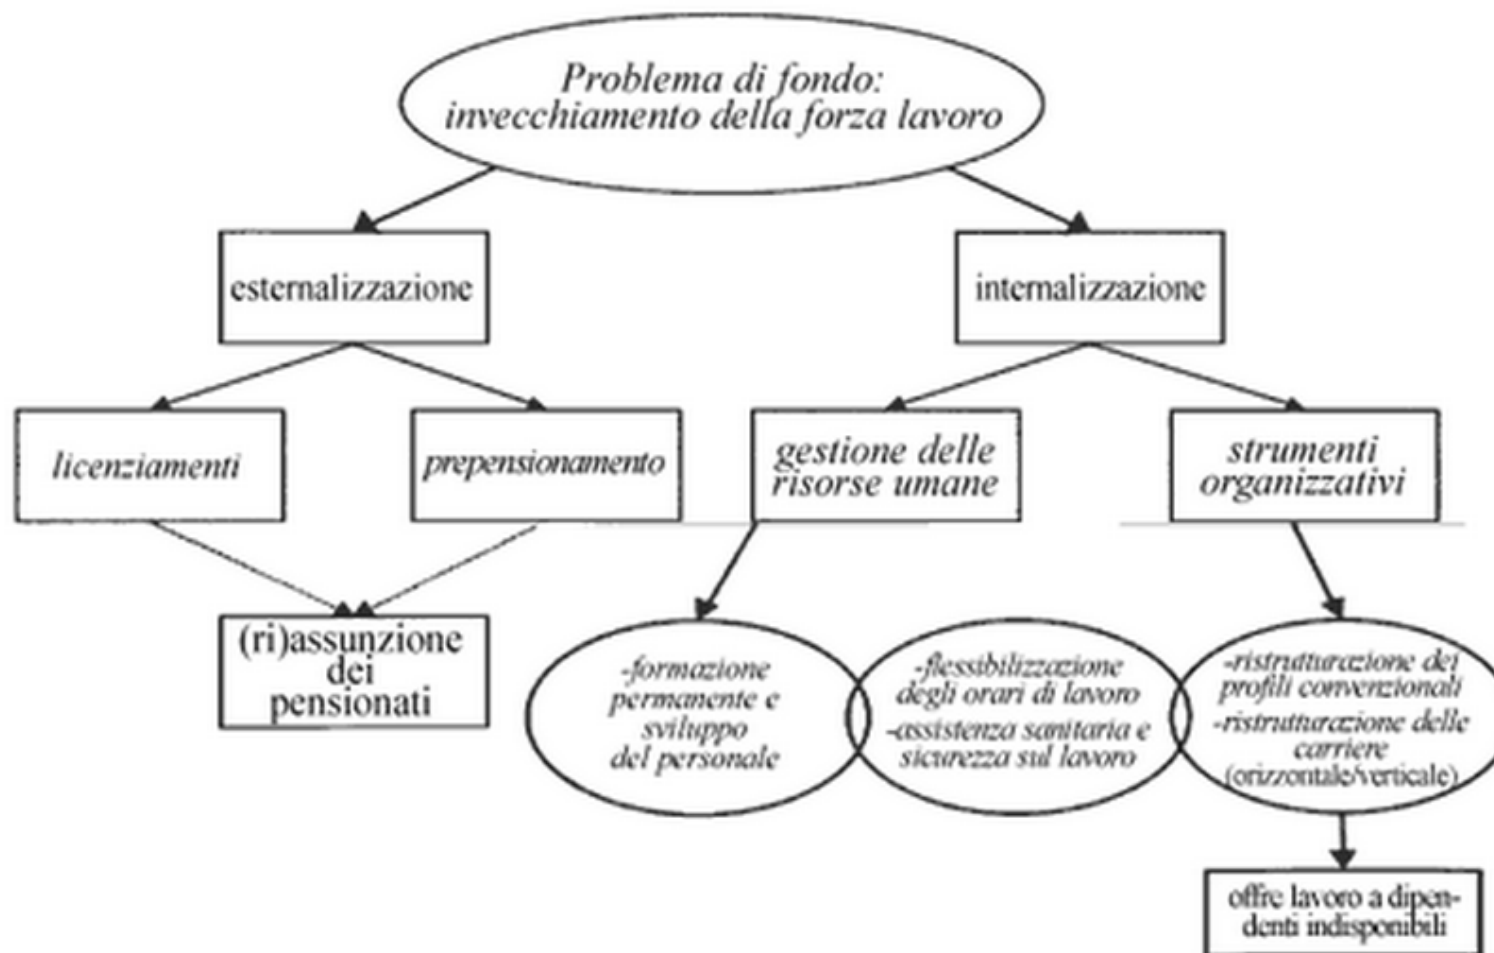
Problema di fondo: invecchiamento della forza lavoro

esternalizzazione

internalizzazione

licenziamenti

prepensionamento

gestione delle risorse umane

strumenti organizzativi

(ri)assunzione dei pensionati

-formazione permanente e sviluppo del personale

-flessibilizzazione degli orari di lavoro
-assistenza sanitaria e sicurezza sul lavoro

-ristrutturazione dei profili convenzionali
-ristrutturazione delle carriere (orizzontale/verticale)

offre lavoro a dipendenti indisponibili